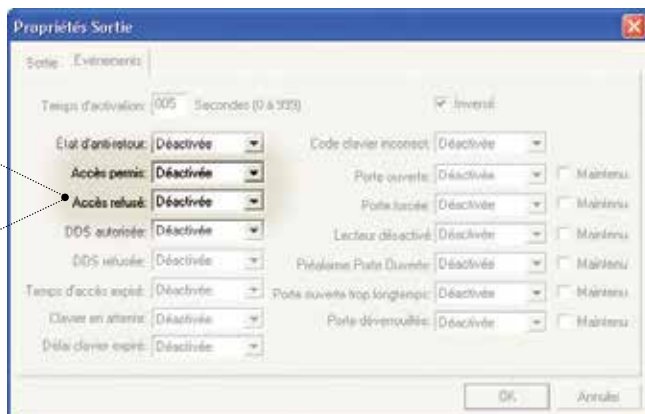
Propriétés Sortie

Sortie Evénements

Temps d'activation: 005 Secondes (0 à 999)

Inversé

Etat d'anti-retour: Déactivée

Accès permis: Déactivée

Accès refusé: Déactivée

DDS autorisée: Déactivée

DDS refusée: Déactivée

Temps d'accès expiré: Déactivée

Clavier en attente: Déactivée

Délai clavier expiré: Déactivée

Code clavier inconnu: Déactivée

Porte ouverte: Déactivée Maintenu

Porte forcée: Déactivée Maintenu

Lecteur désactivé: Déactivée Maintenu

Préalarme Porte Ouverte: Déactivée Maintenu

Porte ouverte trop longtemps: Déactivée Maintenu

Porte déverrouillée: Déactivée Maintenu

OK

Annuler